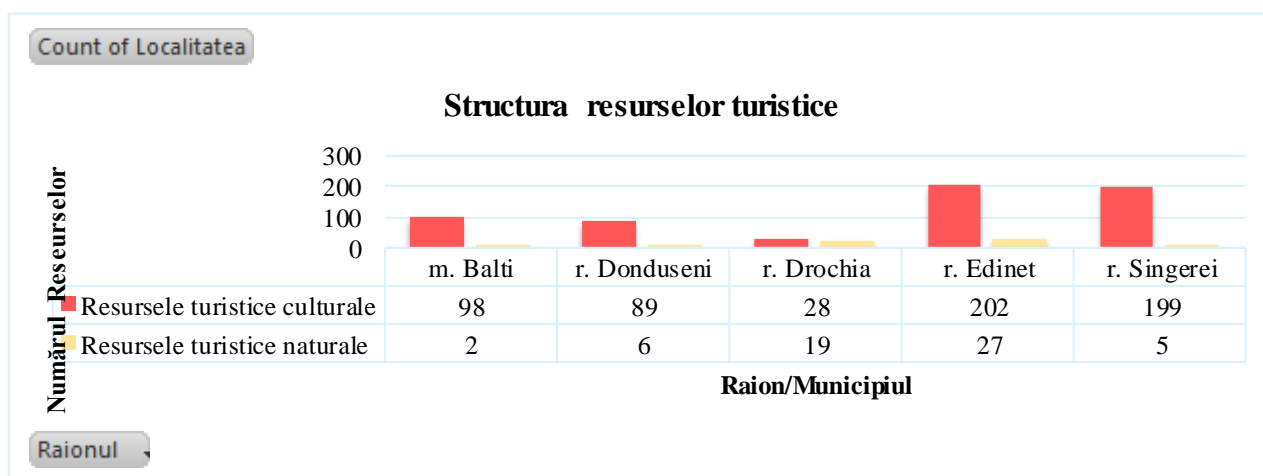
Count of Localitatea

Structura resurselor turistice

300
200
100
0

Numărul Reseurselor

| | m. Balti | r. Donduseni | r. Drochia | r. Edinet | r. Singerei |
|---|---|---|---|---|---|
| Resursele turistice culturale | 98 | 89 | 28 | 202 | 199 |
| Resursele turistice naturale | 2 | 6 | 19 | 27 | 5 |

Raion/Municipiul

Raionul